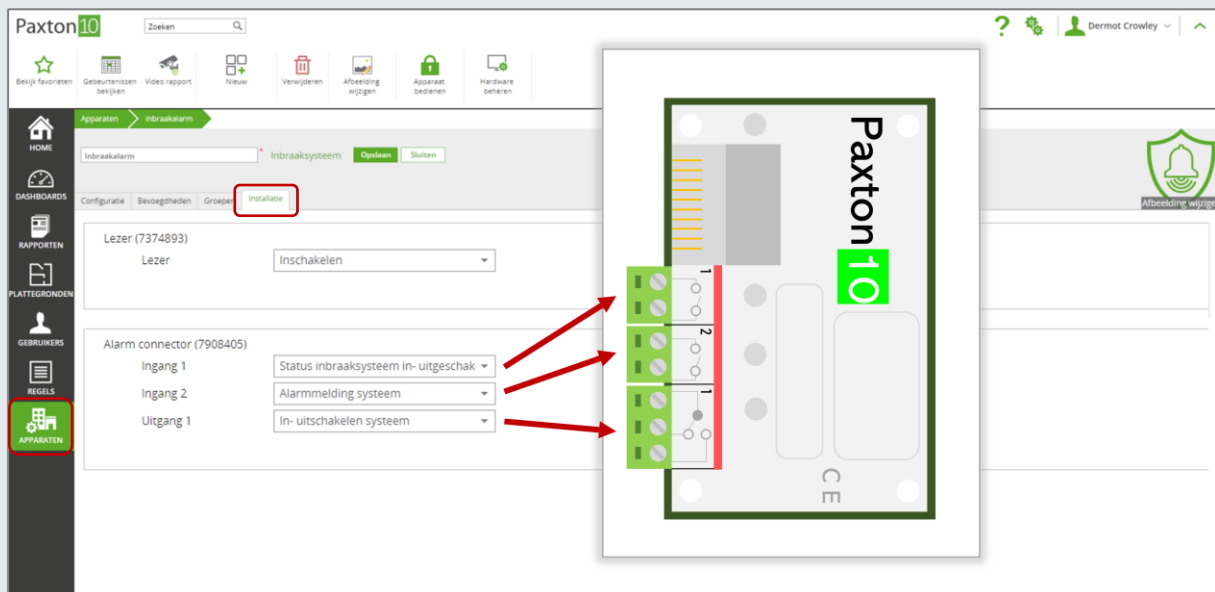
Paxton10

Zoeken

Dermot Crowley

Bekijk favorieten
Gebeurtenissen bekijken
Video rapport
Nieuw
Verwijderen
Afbeelding wijzigen
Apparaat bedienen
Hardware beheren

HOME
DASHBOARDS
RAPPORTEN
PLATTEGRONDEN
GEBRUIKERS
REGELS
APPARATEN

Apparaten
Inbraakalarm

Inbraakalarm
Inbraaksysteem
Opslaan
Sluiten

Afbeelding wijzigen

Configuratie
Bevoegdheden
Groepen
Installatie

Lezer (7374893)
Lezer
Inschakelen

Alarm connector (7908405)
Ingang 1
Status inbraaksysteem in- uitgeschak
Ingang 2
Alarmmelding systeem
Uitgang 1
In- uitschakelen systeem

Paxton10

1
2
1

CE